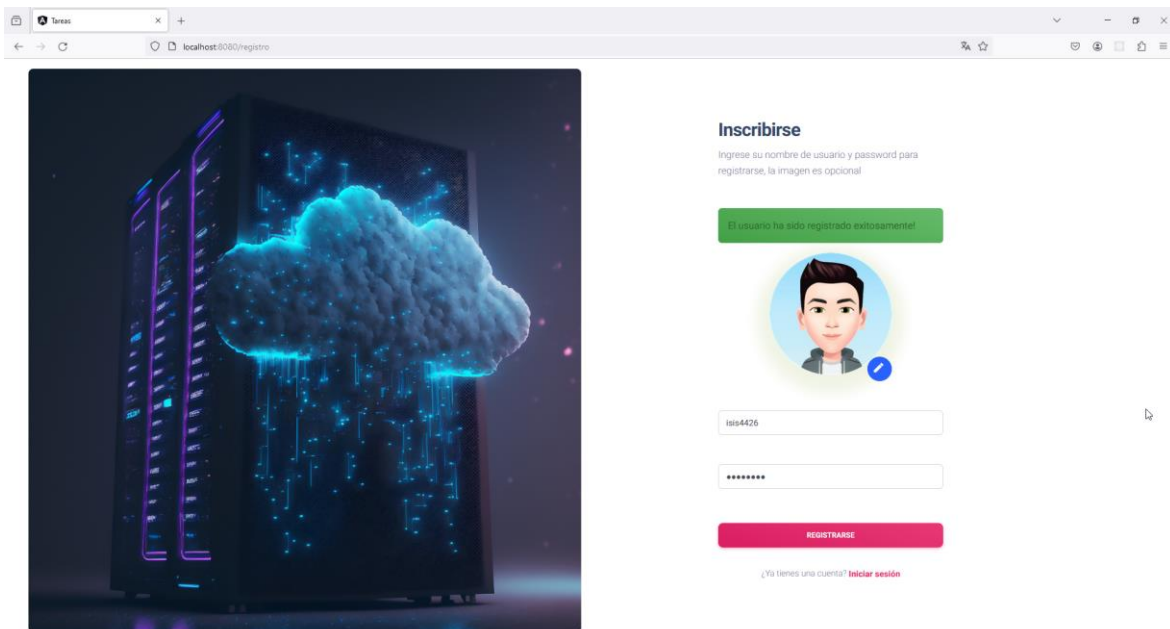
Tareas

localhost:8080/registro

Inscribirse

Ingrese su nombre de usuario y password para registrarse, la imagen es opcional

El usuario ha sido registrado exitosamente!

isis4426

••••••••

REGISTRARSE

¿Ya tienes una cuenta? Iniciar sesión